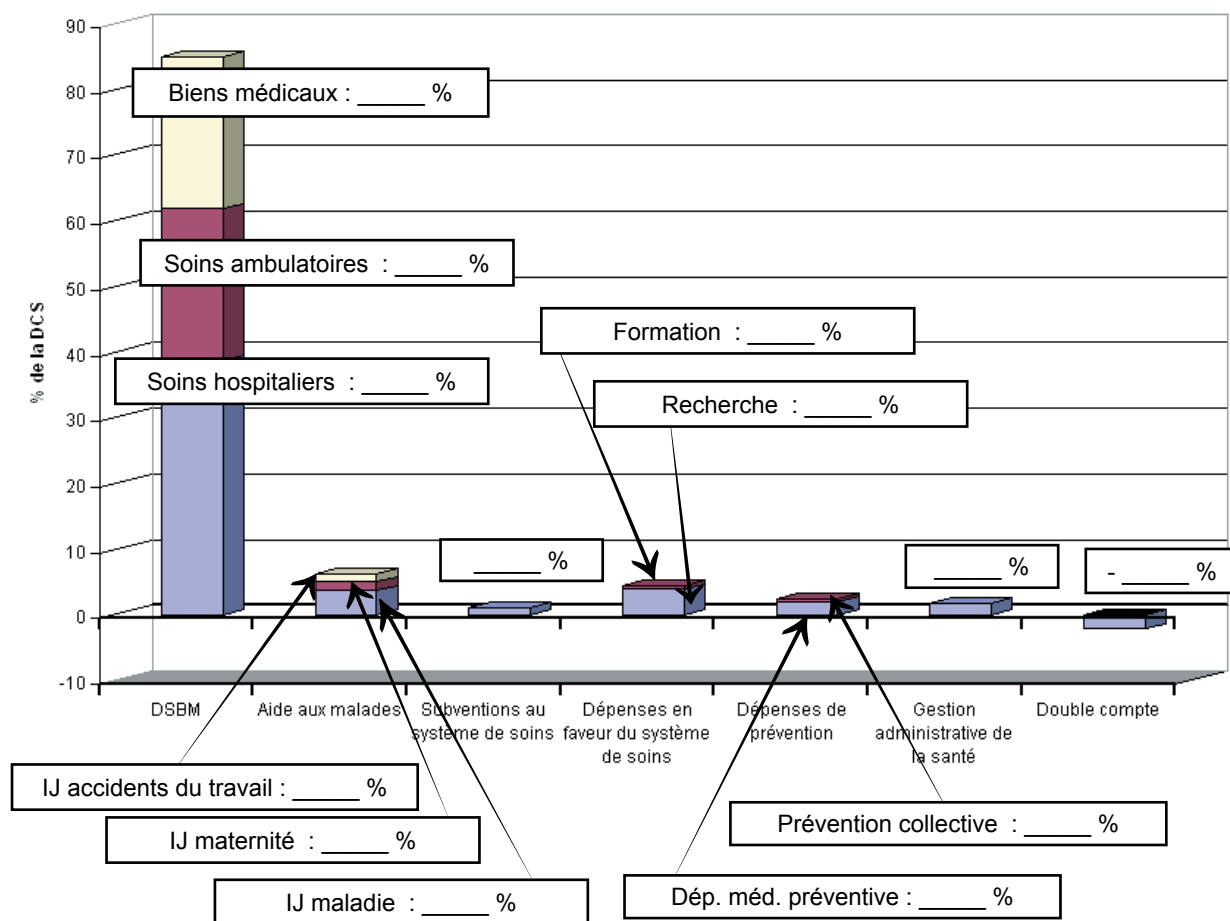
90
80
70
60
50
40
30
20
10
0
-10

% de la DCS

Biens médicaux : _____ %

Soins ambulatoires : _____ %

Formation : _____ %

Soins hospitaliers : _____ %

Recherche : _____ %

_____ %

_____ %

- _____ %

DSBM
Aide aux malades
Subventions au système de soins
Dépenses en faveur du système de soins
Dépenses de prévention
Gestion administrative de la santé
Double compte

IJ accidents du travail : _____ %

IJ maternité : _____ %

IJ maladie : _____ %

Prévention collective : _____ %

Dép. méd. préventive : _____ %